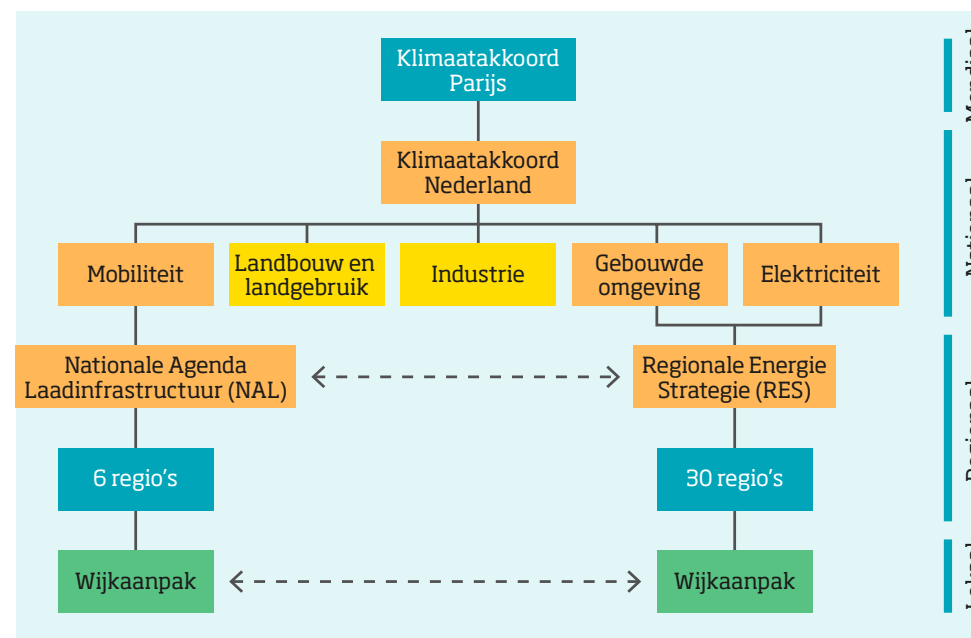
Klimaatakkoord Parijs

Klimaatakkoord Nederland

Mobiliteit

Landbouw en landgebruik

Industrie

Gebouwde omgeving

Elektriciteit

Nationale Agenda Laadinfrastructuur (NAL)

Regionale Energie Strategie (RES)

6 regio's

30 regio's

Wijkaanpak

Wijkaanpak

Mondiaal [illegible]

Nationaal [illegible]

Regionaal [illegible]

Lokaal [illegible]